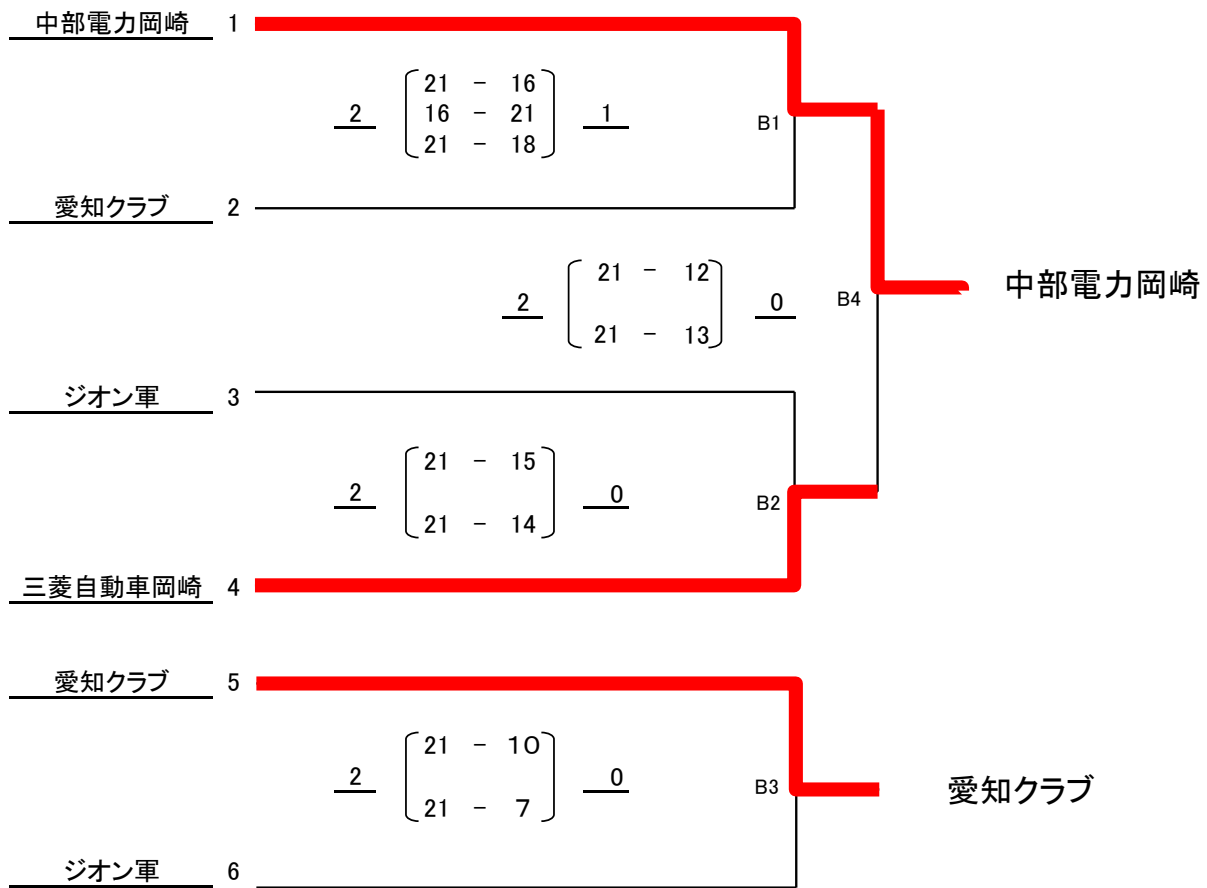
中部電力岡崎 1

2 21 - 16 / 16 - 21 / 21 - 18 1

B1

愛知クラブ 2

2 21 - 12 / 21 - 13 0

B4

中部電力岡崎

ジオン軍 3

2 21 - 15 / 21 - 14 0

B2

三菱自動車岡崎 4

愛知クラブ 5

2 21 - 10 / 21 - 7 0

B3

愛知クラブ

ジオン軍 6